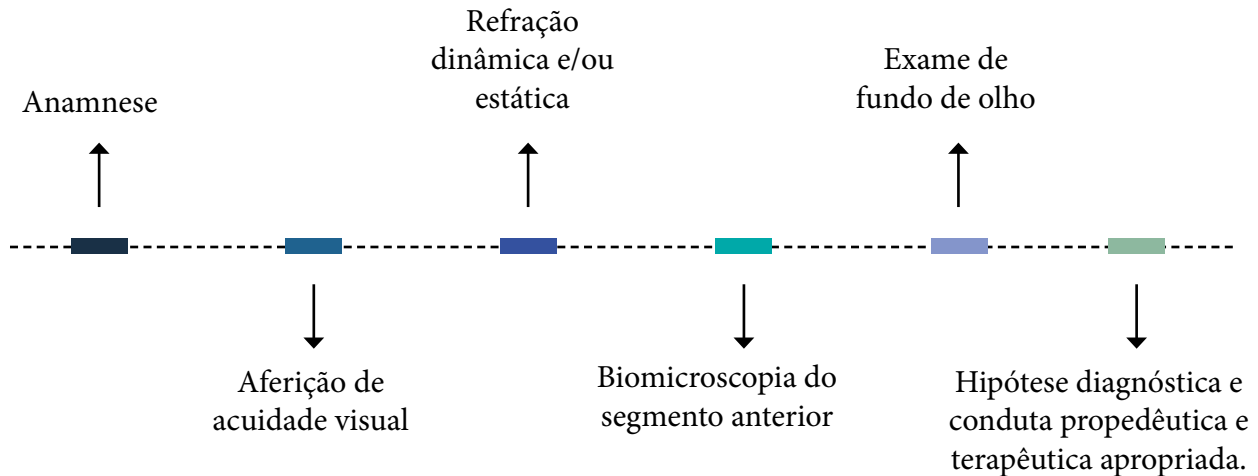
Anamnese

Aferição de acuidade visual

Refração dinâmica e/ou estática

Biomicroscopia do segmento anterior

Exame de fundo de olho

Hipótese diagnóstica e conduta propedêutica e terapêutica apropriada.